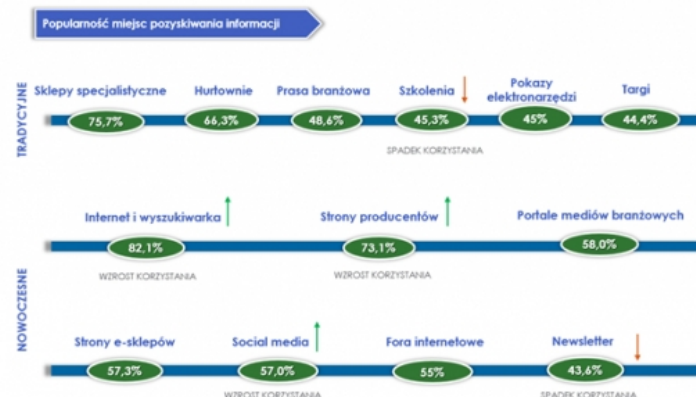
Popularność miejsc pozyskiwania informacji

TRADYCYJNE

Sklepy specjalistyczne
75,7%

Hurtownie
66,3%

Prasa branżowa
48,6%

Szkolenia
45,3%
SPADEK KORZYSTANIA

Pokazy elektronarzędzi
45%

Targi
44,4%

NOWOCZESNE

Internet i wyszukiwarka
82,1%
WZROST KORZYSTANIA

Strony producentów
73,1%
WZROST KORZYSTANIA

Portale mediów branżowych
58,0%

Strony e-sklepów
57,3%

Social media
57,0%
WZROST KORZYSTANIA

Fora internetowe
55%

Newsletter
43,6%
SPADEK KORZYSTANIA